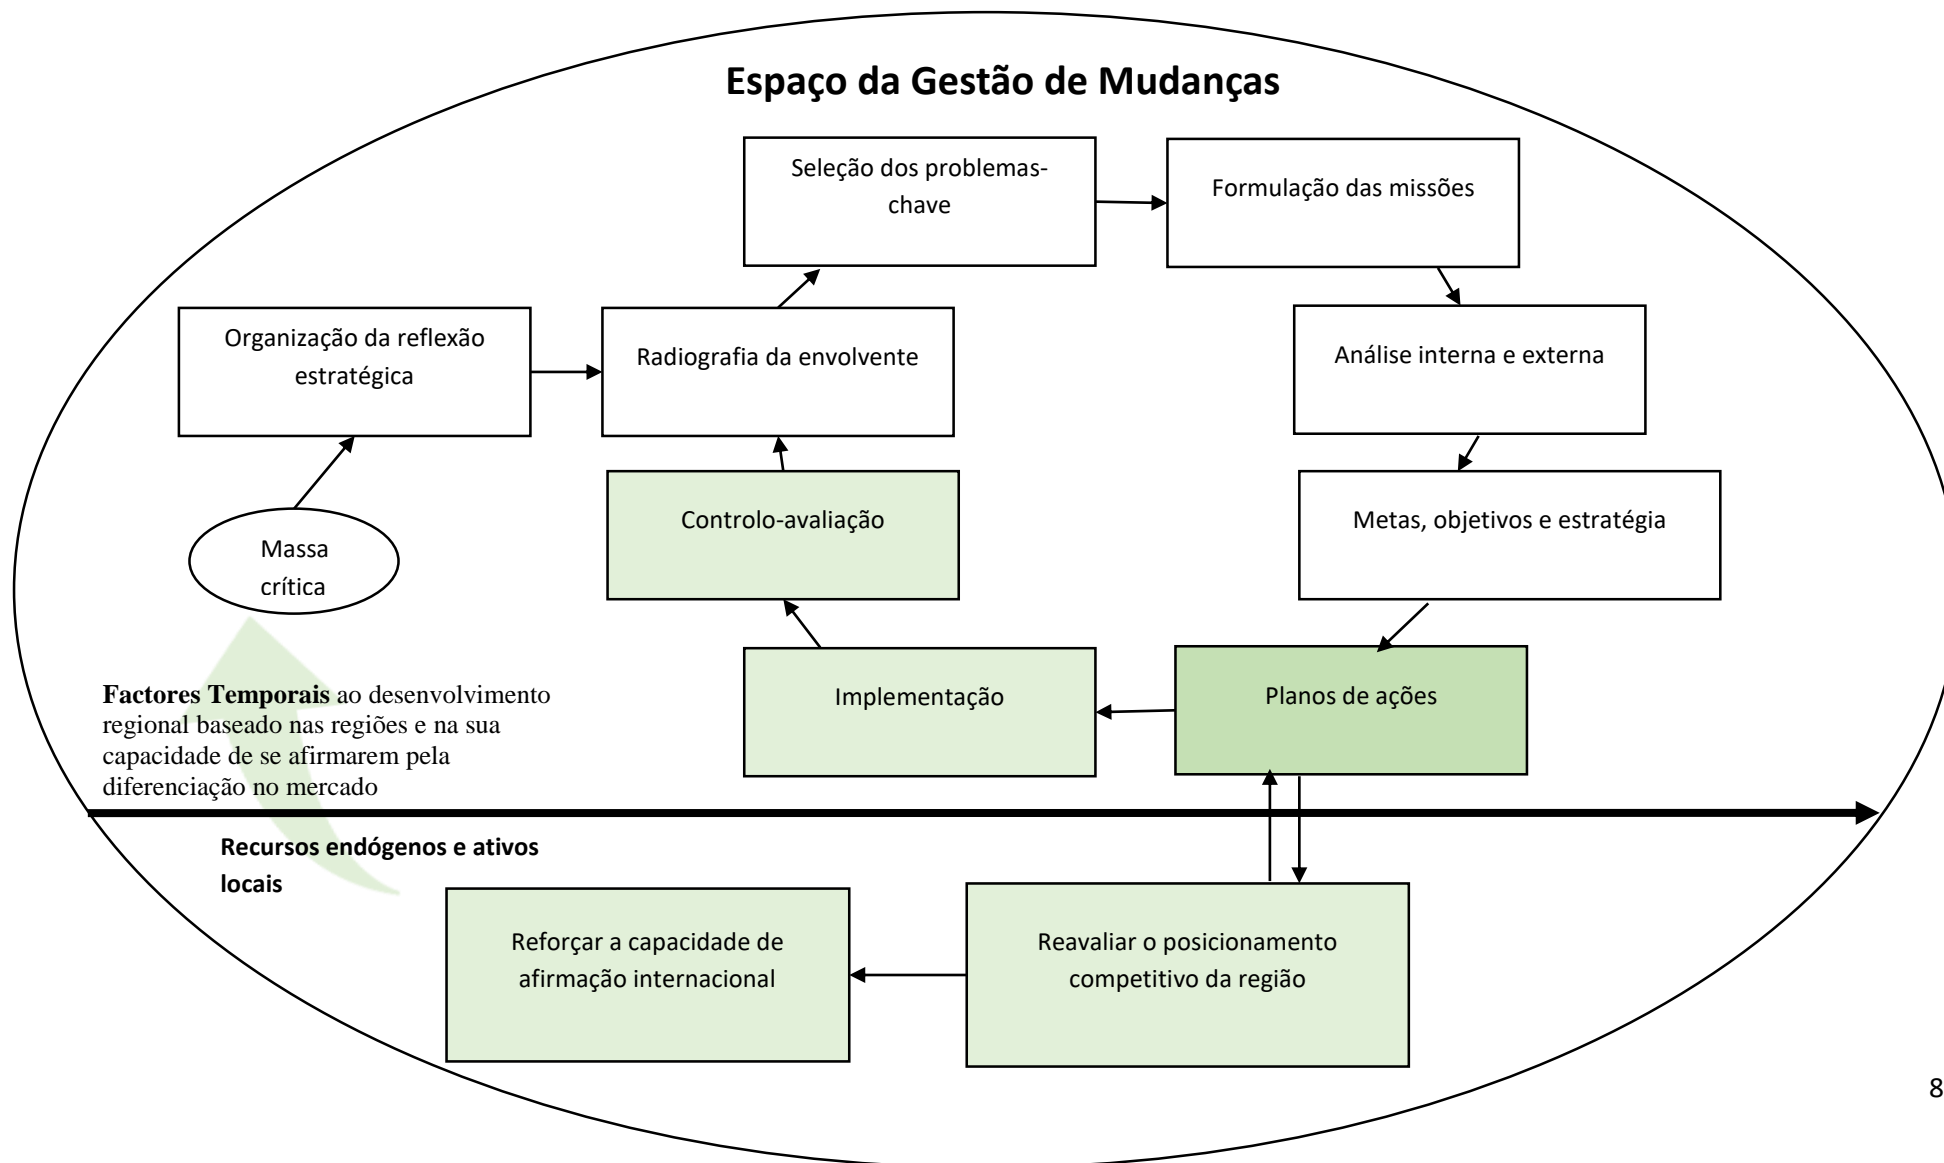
Espaço da Gestão de Mudanças

Seleção dos problemas-chave

Formulação das missões

Organização da reflexão estratégica

Radiografia da envolvente

Análise interna e externa

Controlo-avaliação

Metas, objetivos e estratégia

Massa crítica

Implementação

Planos de ações

**Factores Temporais** ao desenvolvimento regional baseado nas regiões e na sua capacidade de se afirmarem pela diferenciação no mercado

**Recursos endógenos e ativos locais**

Reforçar a capacidade de afirmação internacional

Reavaliar o posicionamento competitivo da região

8